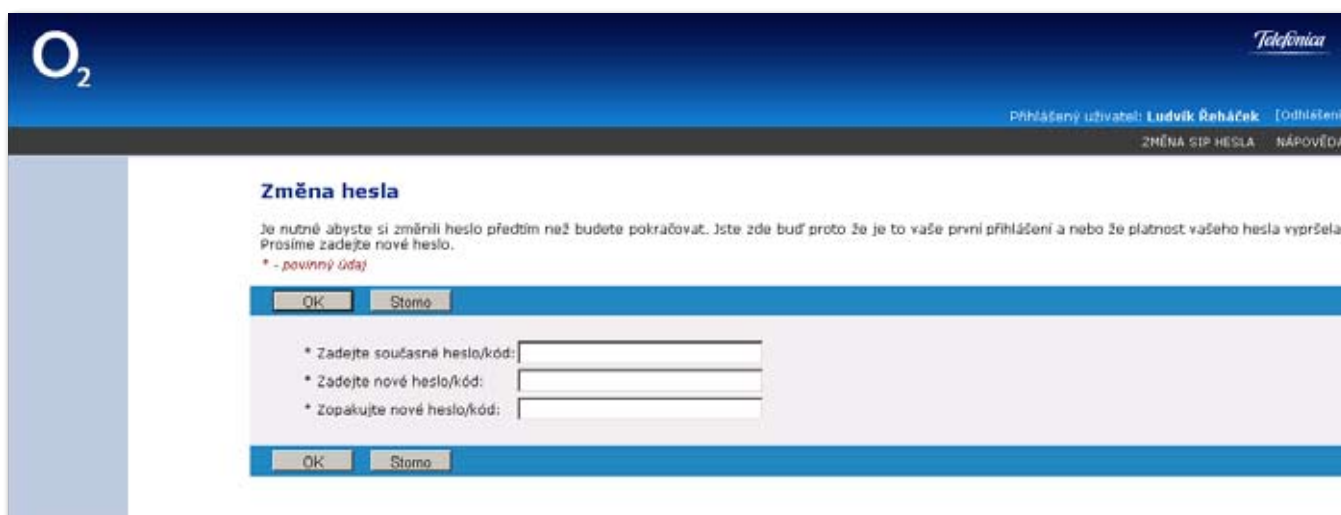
$O_2$

Telefonica

Přihlášený uživatel: Ludvík Řeháček [Odhlášení

ZMĚNA SIP HESLA NÁPOVĚDA

Změna hesla

Je nutné abyste si změnili heslo předtím než budete pokračovat. Jste zde buď proto že je to vaše první přihlášení a nebo že platnost vašeho hesla vypršela Prosíme zadejte nové heslo.

* - povinný údaj

OK Storno

* Zadejte současné heslo/kód:

* Zadejte nové heslo/kód:

* Zopakujte nové heslo/kód:

OK Storno